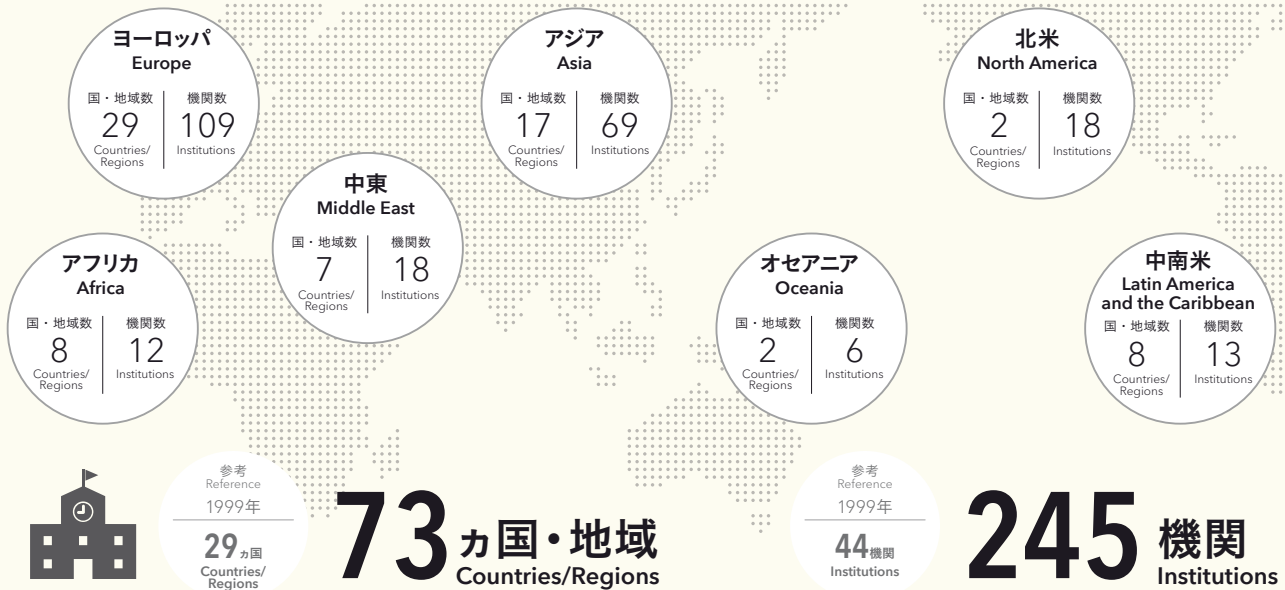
ヨーロッパ
Europe
国・地域数
29
Countries/Regions
機関数
109
Institutions

アジア
Asia
国・地域数
17
Countries/Regions
機関数
69
Institutions

北米
North America
国・地域数
2
Countries/Regions
機関数
18
Institutions

中東
Middle East
国・地域数
7
Countries/Regions
機関数
18
Institutions

アフリカ
Africa
国・地域数
8
Countries/Regions
機関数
12
Institutions

オセアニア
Oceania
国・地域数
2
Countries/Regions
機関数
6
Institutions

中南米
Latin America and the Caribbean
国・地域数
8
Countries/Regions
機関数
13
Institutions

参考
Reference
1999年
29ヵ国
Countries/Regions

73ヵ国・地域
Countries/Regions

参考
Reference
1999年
44機関
Institutions

245機関
Institutions